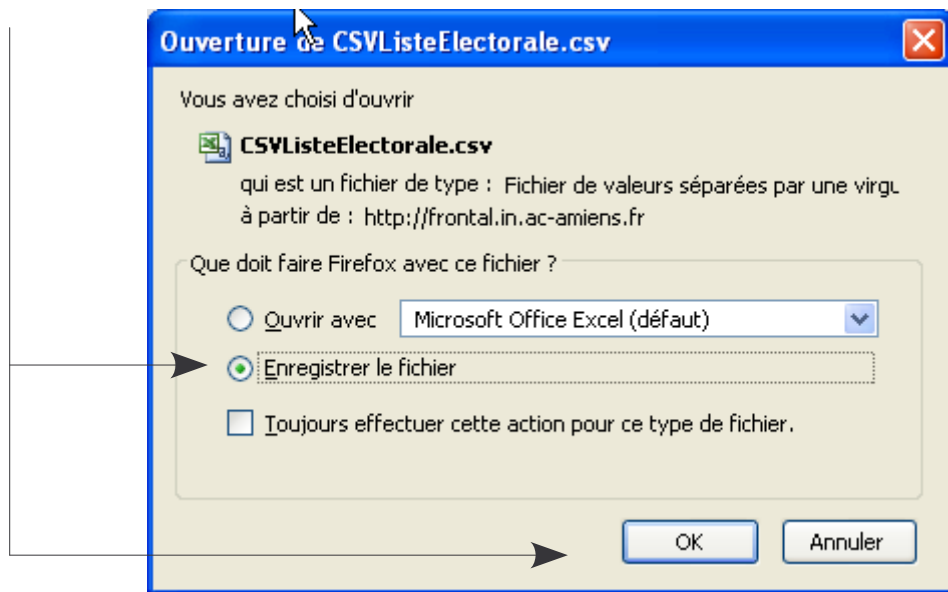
Ouverture de CSVListeElectorale.csv

Vous avez choisi d'ouvrir

CSVListeElectorale.csv

qui est un fichier de type : Fichier de valeurs séparées par une virgu

à partir de : http://frontal.in.ac-amiens.fr

Que doit faire Firefox avec ce fichier ?

Ouvrir avec Microsoft Office Excel (défaut)

Enregistrer le fichier

Toujours effectuer cette action pour ce type de fichier.

OK Annuler